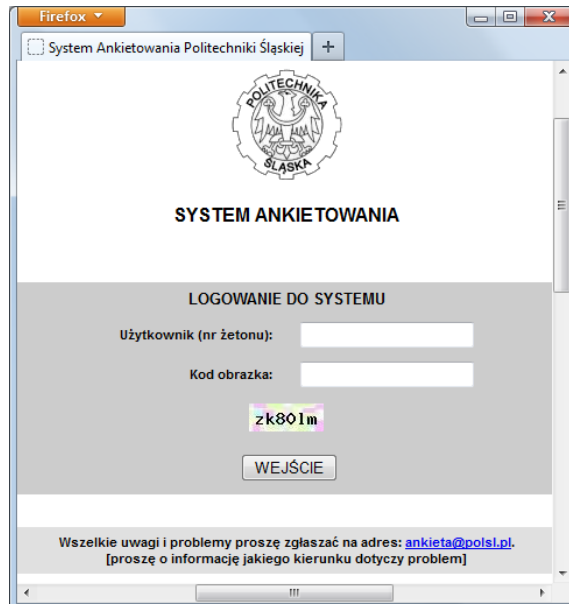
Firefox

System Ankietowania Politechniki Śląskiej

+

POLITECHNIKA ŚLĄSKA

SYSTEM ANKIETOWANIA

LOGOWANIE DO SYSTEMU

Użytkownik (nr żetonu):

Kod obrazka:

zk80lm

WEJŚCIE

Wszelkie uwagi i problemy proszę zgłaszać na adres: ankieta@polsl.pl.
[proszę o informację jakiego kierunku dotyczy problem]